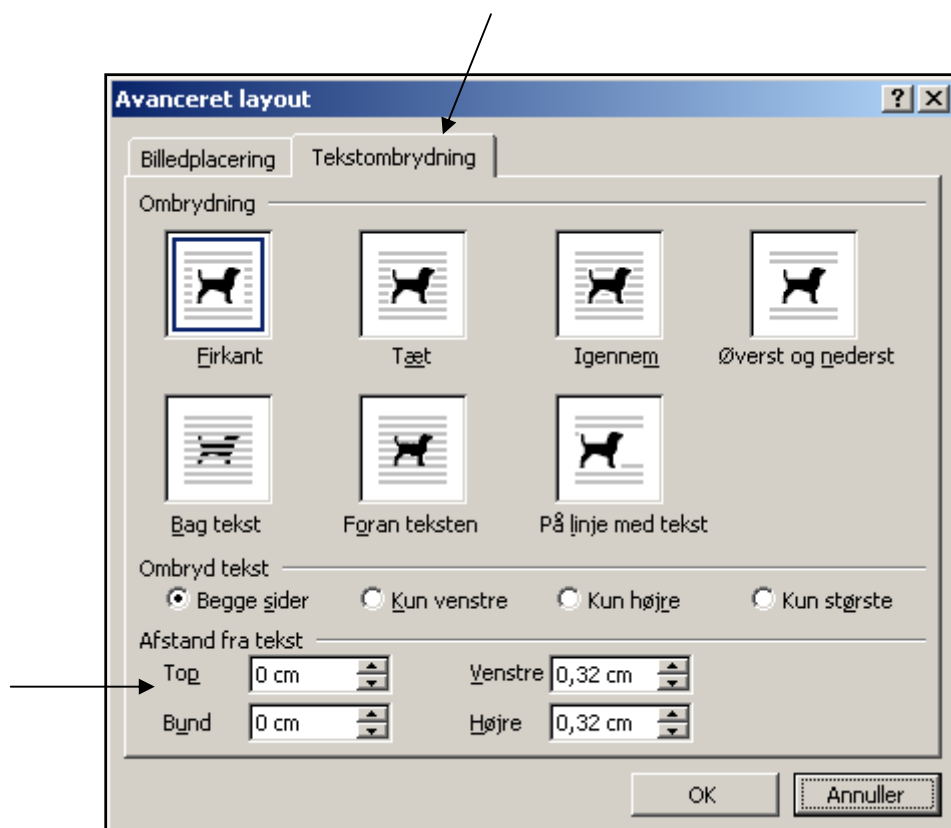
Avanceret layout

?

Billedplacering

Tekstombrydning

Ombrydning

Firkant

Tæt

Igennem

Øverst og nederst

Bag tekst

Foran teksten

På linje med tekst

Ombryd tekst

Begge sider

Kun venstre

Kun højre

Kun største

Afstand fra tekst

Top

0 cm

Venstre

0,32 cm

Bund

0 cm

Højre

0,32 cm

OK

Annuller